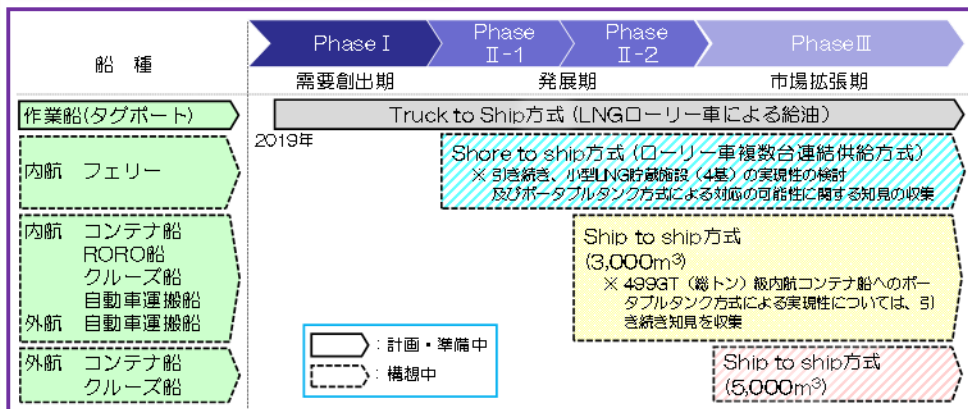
船　種

Phase Ⅰ
需要創出期

Phase Ⅱ-1

Phase Ⅱ-2
発展期

Phase Ⅲ
市場拡張期

作業船(タグボート)

Truck to Ship方式（LNGローリー車による給油）

2019年

内航　フェリー

Shore to ship方式（ローリー車複数台連結供給方式）
※ 引き続き、小型LNG貯蔵施設（4基）の実現性の検討及びポータブルタンク方式による対応の可能性に関する知見の収集

内航　コンテナ船
RORO船
クルーズ船
自動車運搬船
外航　自動車運搬船

Ship to ship方式
(3,000$m^3$)
※ 499GT（総トン）級内航コンテナ船へのポータブルタンク方式による実現性については、引き続き知見を収集

：計画・準備中
：構想中

外航　コンテナ船
クルーズ船

Ship to ship方式
(5,000$m^3$)